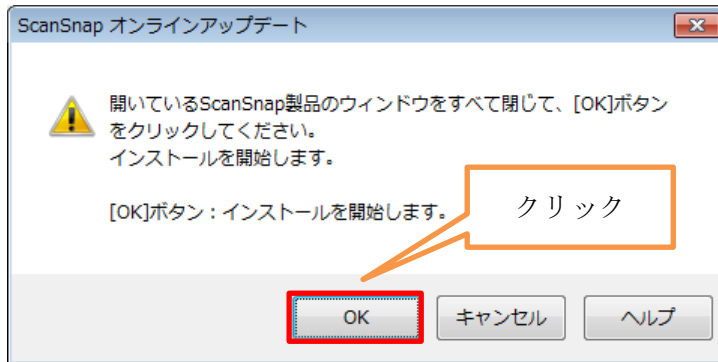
ScanSnap オンラインアップデート

開いているScanSnap製品のウィンドウをすべて閉じて、[OK]ボタンをクリックしてください。
インストールを開始します。

[OK]ボタン：インストールを開始します。

クリック

OK

キャンセル

ヘルプ